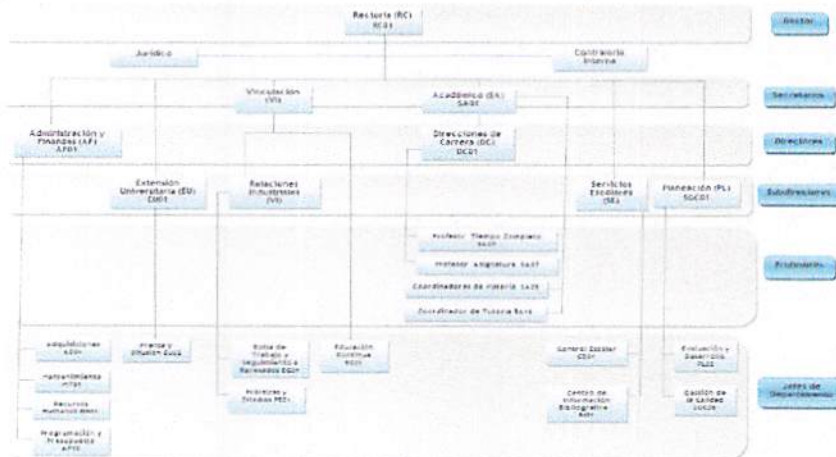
Rectoría (RC)
RC01

Rector

Jurídico

Contraloría Interna

Vinculación (VI)

Académica (SA)
SA01

Secretarios

Administración y Finanzas (AF)
AF01

Direcciones de Carrera (DC)
DC01

Directores

Extensión Universitaria (EU)
DD01

Relaciones Industriales (VI)

Servicios Escolares (SE)

Planeación (PL)
SGC01

Subdirectores

Profesor Tiempo Completo SA01

Profesor Asignatura SA07

Coordinadores de materia SA05

Coordinador de Tutoría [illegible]

Profesores

Adquisiciones AD01

Mantenimiento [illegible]

Recursos Humanos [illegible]

Programación y Presupuesto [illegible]

Prensa y Difusión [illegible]

Bolsa de Trabajo y Seguimiento a Egresados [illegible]

Prácticas y Estadías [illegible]

Educación Continua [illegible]

Control Escolar CE01

Centro de Información Bibliográfica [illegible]

Evaluación y Desarrollo PL02

Gestión de la Calidad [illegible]

Jefes de Departamento